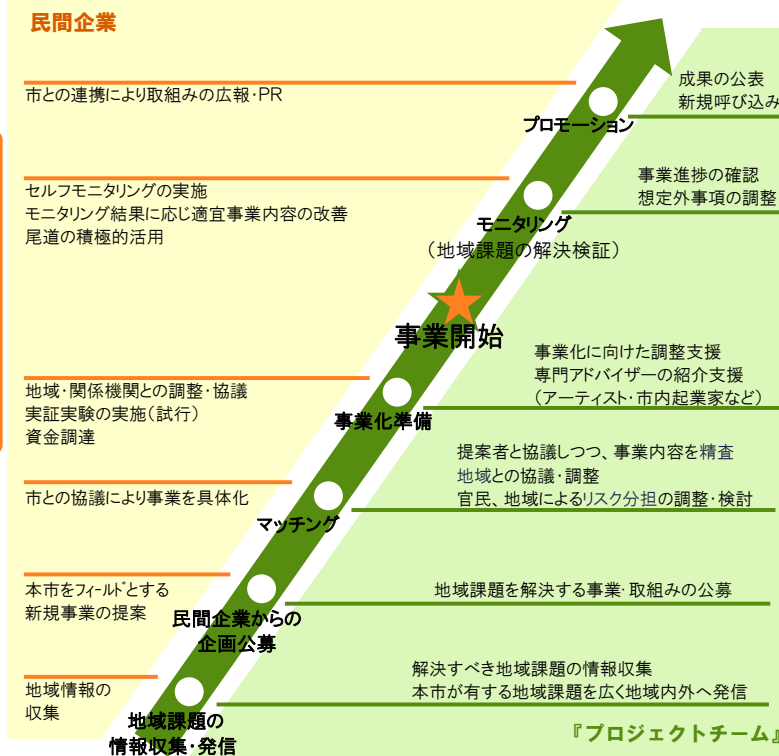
民間企業

市との連携により取組みの広報・PR

セルフモニタリングの実施
モニタリング結果に応じ適宜事業内容の改善
尾道の積極的活用

地域・関係機関との調整・協議
実証実験の実施（試行）
資金調達

市との協議により事業を具体化

本市をフィールドとする
新規事業の提案

地域情報の
収集

成果の公表
新規呼び込み

プロモーション

事業進捗の確認
想定外事項の調整

モニタリング
（地域課題の解決検証）

事業開始

事業化に向けた調整支援
専門アドバイザーの紹介支援
（アーティスト・市内起業家など）

事業化準備

提案者と協議しつつ、事業内容を精査
地域との協議・調整
官民、地域によるリスク分担の調整・検討

マッチング

地域課題を解決する事業・取組みの公募

民間企業からの
企画公募

解決すべき地域課題の情報収集
本市が有する地域課題を広く地域内外へ発信

地域課題の
情報収集・発信

『プロジェクトチーム』